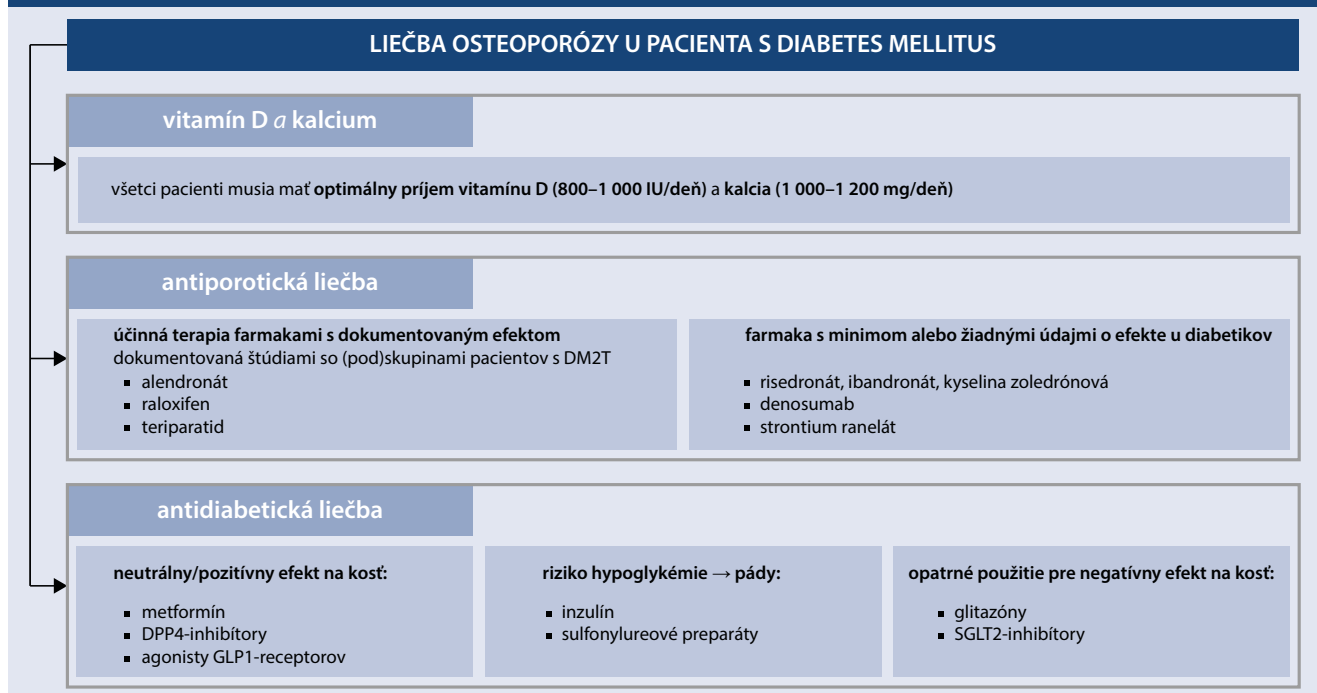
LIEČBA OSTEOPORÓZY U PACIENTA S DIABETES MELLITUS

vitamín D a kalcium

všetci pacienti musia mať optimálny príjem vitamínu D (800–1 000 IU/deň) a kalcia (1 000–1 200 mg/deň)

antiporotická liečba

účinná terapia farmakami s dokumentovaným efektom
dokumentovaná štúdiami so (pod)skupinami pacientov s DM2T
- alendronát
- raloxifen
- teriparatid

farmaka s minimom alebo žiadnými údajmi o efekte u diabetikov
- risedronát, ibandronát, kyselina zoledrónová
- denosumab
- strontium ranelát

antidiabetická liečba

neutrálny/pozitívny efekt na kosť:
- metformín
- DPP4-inhibítory
- agonisty GLP1-receptorov

riziko hypoglykémie → pády:
- inzulín
- sulfonylureové preparáty

opatrné použitie pre negatívny efekt na kosť:
- glitazóny
- SGLT2-inhibítory